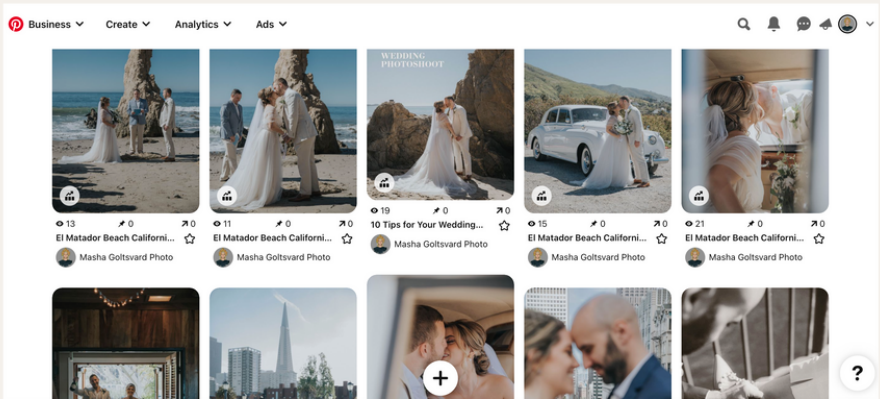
Business Create Analytics Ads

WEDDING PHOTOSHOOT

13 0 0
El Matador Beach Californi...
Masha Goltsvard Photo

11 0 0
El Matador Beach Californi...
Masha Goltsvard Photo

19 0 0
10 Tips for Your Wedding...
Masha Goltsvard Photo

15 0 0
El Matador Beach Californi...
Masha Goltsvard Photo

21 0 0
El Matador Beach Californi...
Masha Goltsvard Photo

+

?